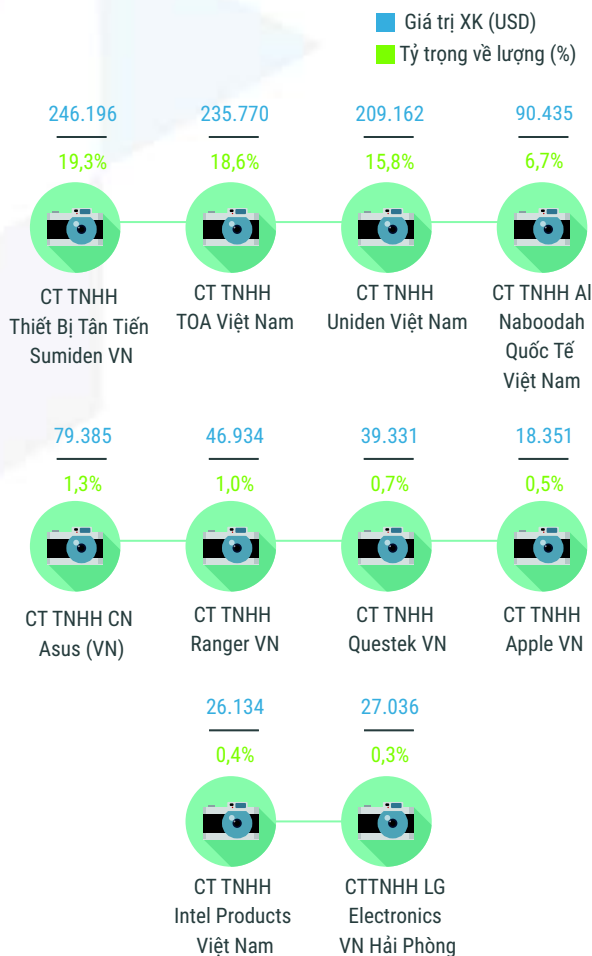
Giá trị XK (USD)
Tỷ trọng về lượng (%)

246.196
19,3%
CT TNHH Thiết Bị Tân Tiến Sumiden VN

235.770
18,6%
CT TNHH TOA Việt Nam

209.162
15,8%
CT TNHH Uniden Việt Nam

90.435
6,7%
CT TNHH Al Naboodah Quốc Tế Việt Nam

79.385
1,3%
CT TNHH CN Asus (VN)

46.934
1,0%
CT TNHH Ranger VN

39.331
0,7%
CT TNHH Questek VN

18.351
0,5%
CT TNHH Apple VN

26.134
0,4%
CT TNHH Intel Products Việt Nam

27.036
0,3%
CTTNHH LG Electronics VN Hải Phòng